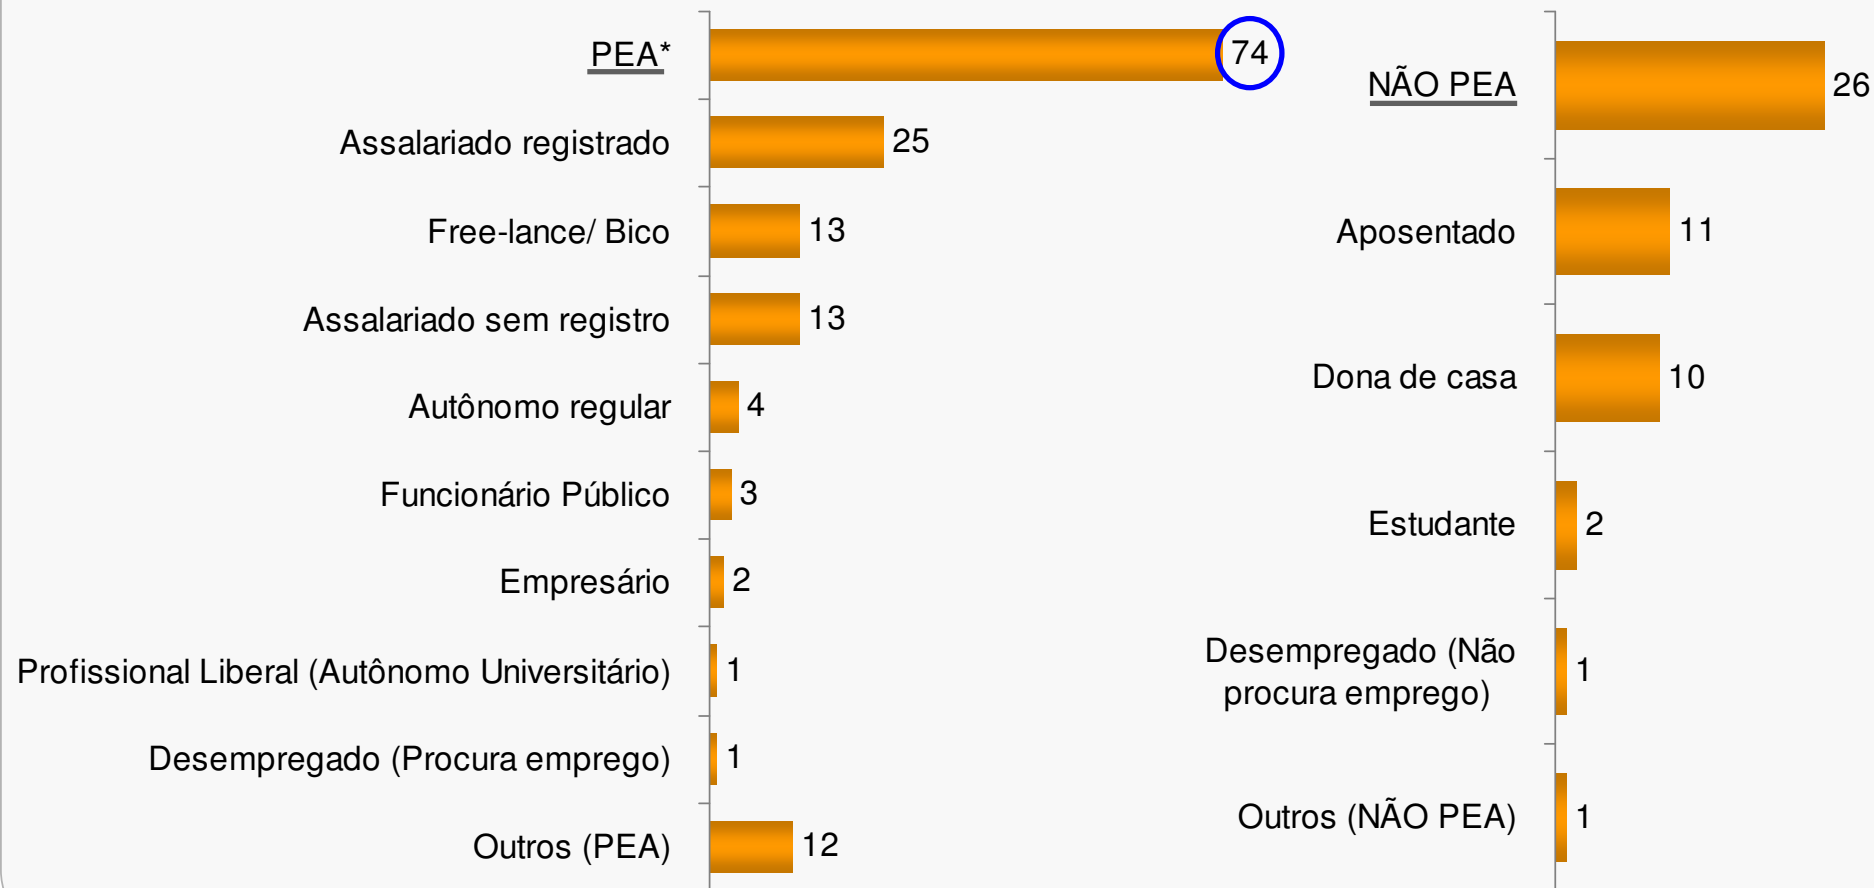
PEA* 74
Assalariado registrado 25
Free-lance/ Bico 13
Assalariado sem registro 13
Autônomo regular 4
Funcionário Público 3
Empresário 2
Profissional Liberal (Autônomo Universitário) 1
Desempregado (Procura emprego) 1
Outros (PEA) 12

NÃO PEA 26
Aposentado 11
Dona de casa 10
Estudante 2
Desempregado (Não procura emprego) 1
Outros (NÃO PEA) 1